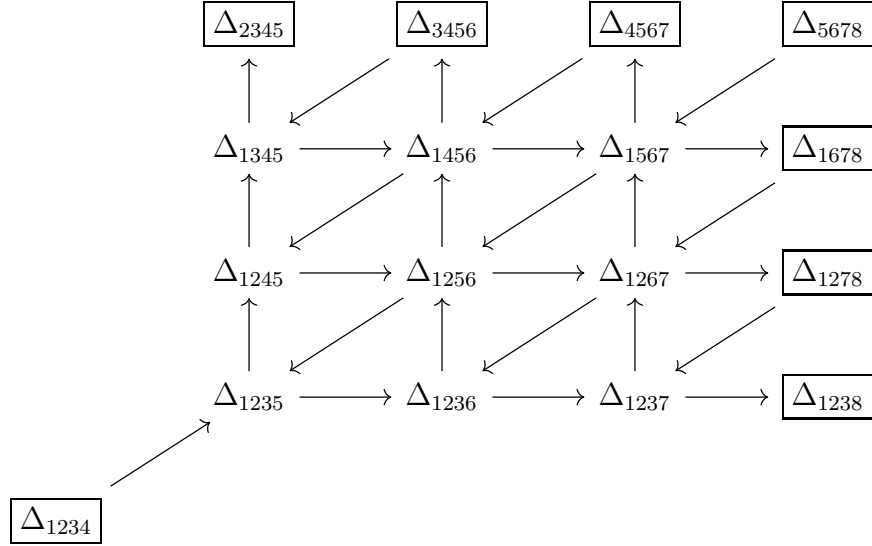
$\Delta_{2345}$ $\Delta_{3456}$ $\Delta_{4567}$ $\Delta_{5678}$

$\Delta_{1345}$ $\Delta_{1456}$ $\Delta_{1567}$ $\Delta_{1678}$

$\Delta_{1245}$ $\Delta_{1256}$ $\Delta_{1267}$ $\Delta_{1278}$

$\Delta_{1235}$ $\Delta_{1236}$ $\Delta_{1237}$ $\Delta_{1238}$

$\Delta_{1234}$